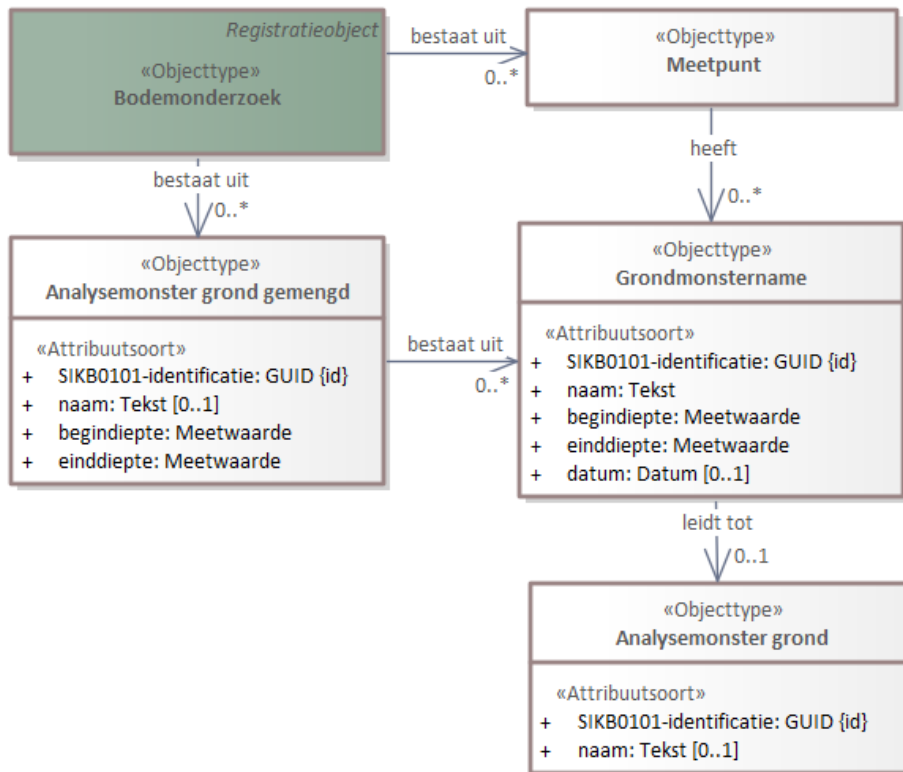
Registratieobject
«Objecttype»
Bodemonderzoek

bestaat uit
0..*

«Objecttype»
Meetpunt

heeft
0..*

bestaat uit
0..*

«Objecttype»
Analysemonster grond gemengd

«Attribuutsoort»
+ SIKB0101-identificatie: GUID {id}
+ naam: Tekst [0..1]
+ begindiepte: Meetwaarde
+ einddiepte: Meetwaarde

bestaat uit
0..*

«Objecttype»
Grondmonstername

«Attribuutsoort»
+ SIKB0101-identificatie: GUID {id}
+ naam: Tekst
+ begindiepte: Meetwaarde
+ einddiepte: Meetwaarde
+ datum: Datum [0..1]

leidt tot
0..1

«Objecttype»
Analysemonster grond

«Attribuutsoort»
+ SIKB0101-identificatie: GUID {id}
+ naam: Tekst [0..1]